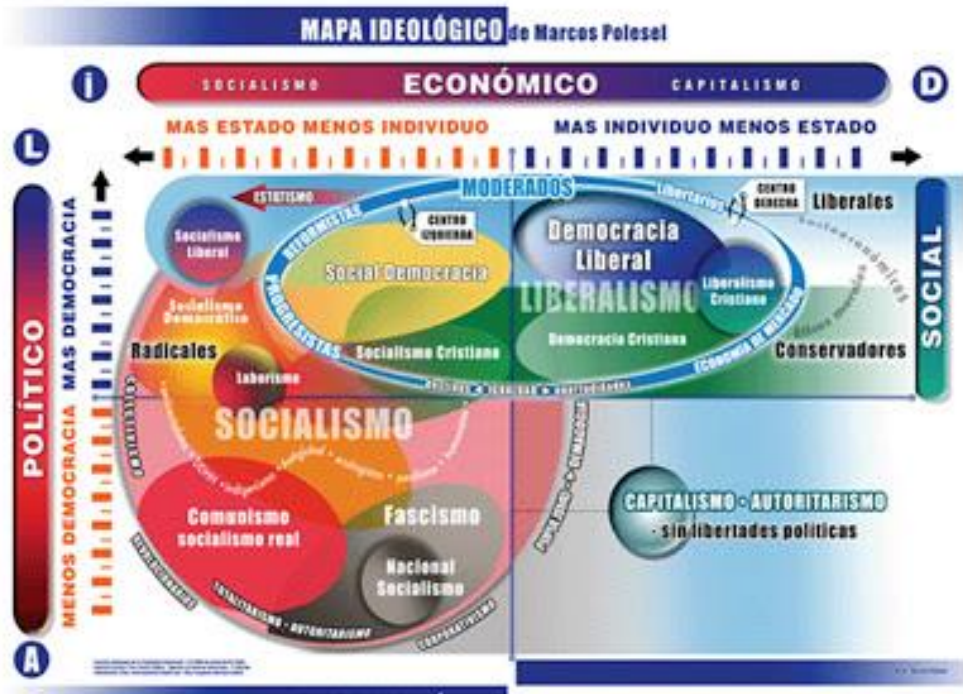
MAPA IDEOLÓGICO de Marcos Polesel

I

SOCIALISMO ECONÓMICO CAPITALISMO

D

MAS ESTADO MENOS INDIVIDUO

MAS INDIVIDUO MENOS ESTADO

L

POLÍTICO

MAS DEMOCRACIA

MENOS DEMOCRACIA

A

SOCIAL

ESTATISMO

MODERADOS

Libertarios

CENTRO DERECHA

Liberales

Socialismo Liberal

REFORMISTAS

CENTRO IZQUIERDA

Democracia Liberal

Social Democracia

Liberalismo Cristiano

LIBERALISMO

Socialismo Democrático

PROGRESISTAS

Socialismo Cristiano

Democracia Cristiana

ECONOMÍA DE MERCADO

Conservadores

Radicales

Laborismo

SOCIALISMO

Comunismo socialismo real

Fascismo

Nacional Socialismo

TOTALITARISMO - AUTORITARISMO

CORPORATIVISMO

POPULISMO

CAPITALISMO - AUTORITARISMO

- sin libertades políticas

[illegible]